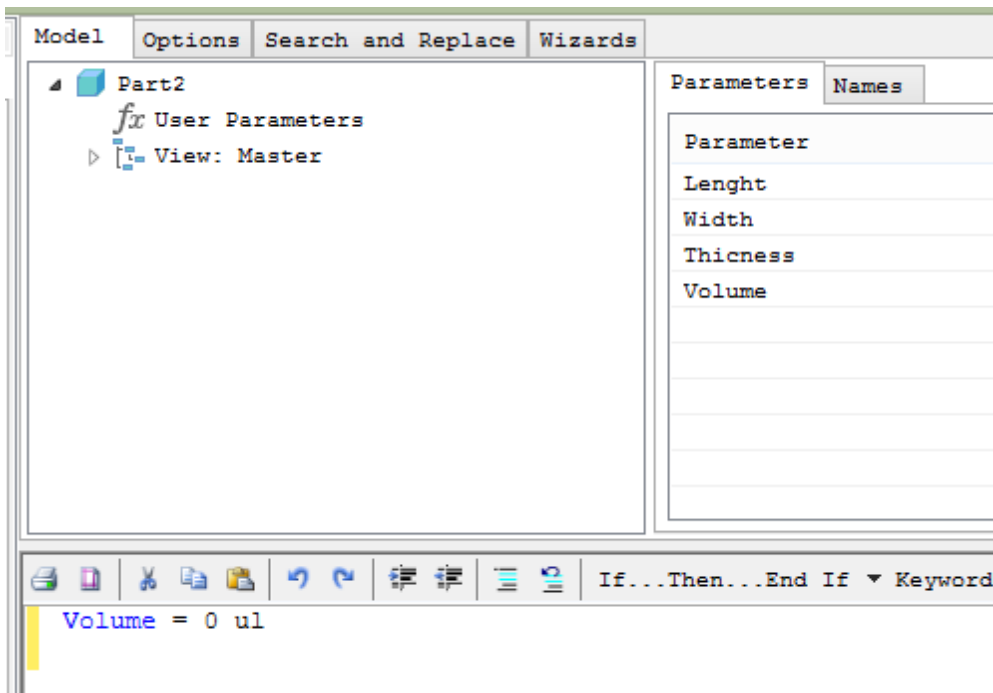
Model Options Search and Replace Wizards

Part2
$fx$ User Parameters
View: Master

Parameters Names

| Parameter |
|---|
| Lenght |
| Width |
| Thicness |
| Volume |

If...Then...End If ▾ Keyword

Volume = 0 ul